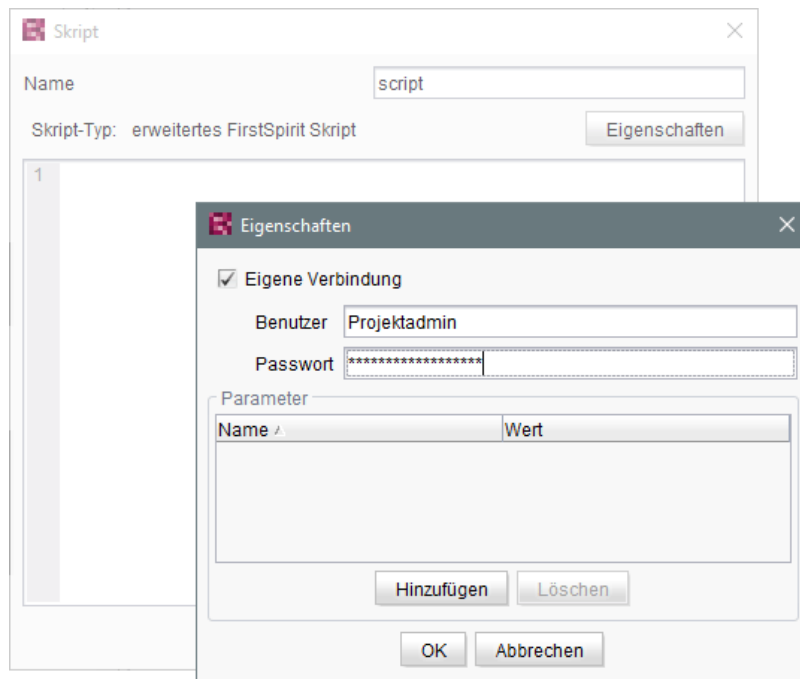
Skript

Name script

Skript-Typ: erweitertes FirstSpirit Skript

Eigenschaften

1

Eigenschaften

Eigene Verbindung

Benutzer Projektadmin

Passwort ******************

Parameter

| Name | Wert |
|---|---|

Hinzufügen Löschen

OK Abbrechen